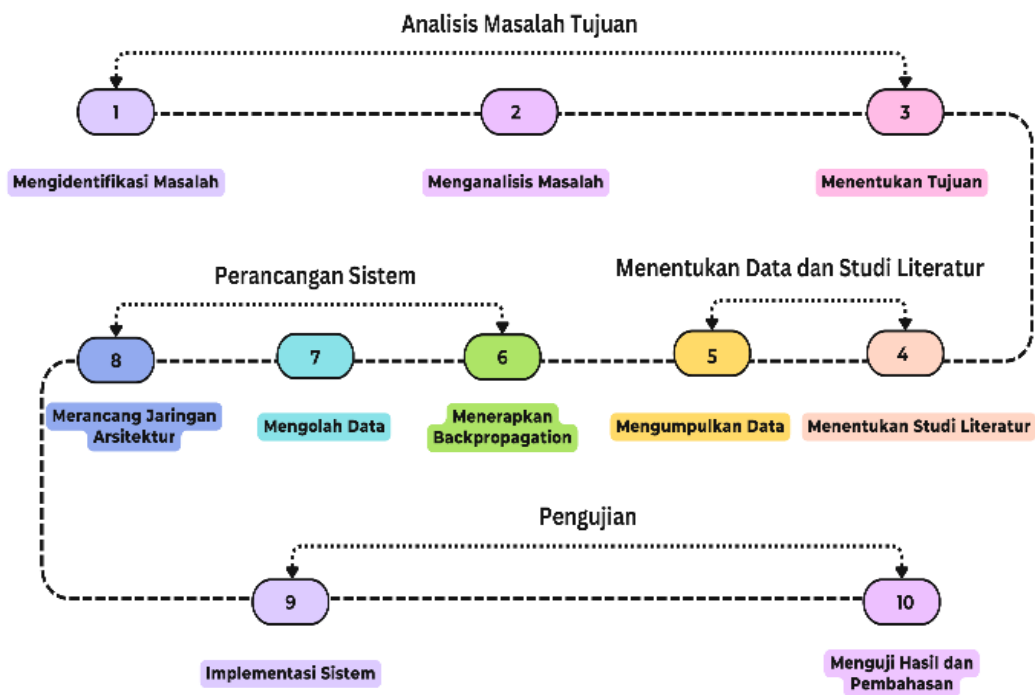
Analisis Masalah Tujuan

1

2

3

Mengidentifikasi Masalah

Menganalisis Masalah

Menentukan Tujuan

Perancangan Sistem

Menentukan Data dan Studi Literatur

8

7

6

5

4

Merancang Jaringan Arsitektur

Mengolah Data

Menerapkan Backpropagation

Mengumpulkan Data

Menentukan Studi Literatur

Pengujian

9

10

Implementasi Sistem

Menguji Hasil dan Pembahasan